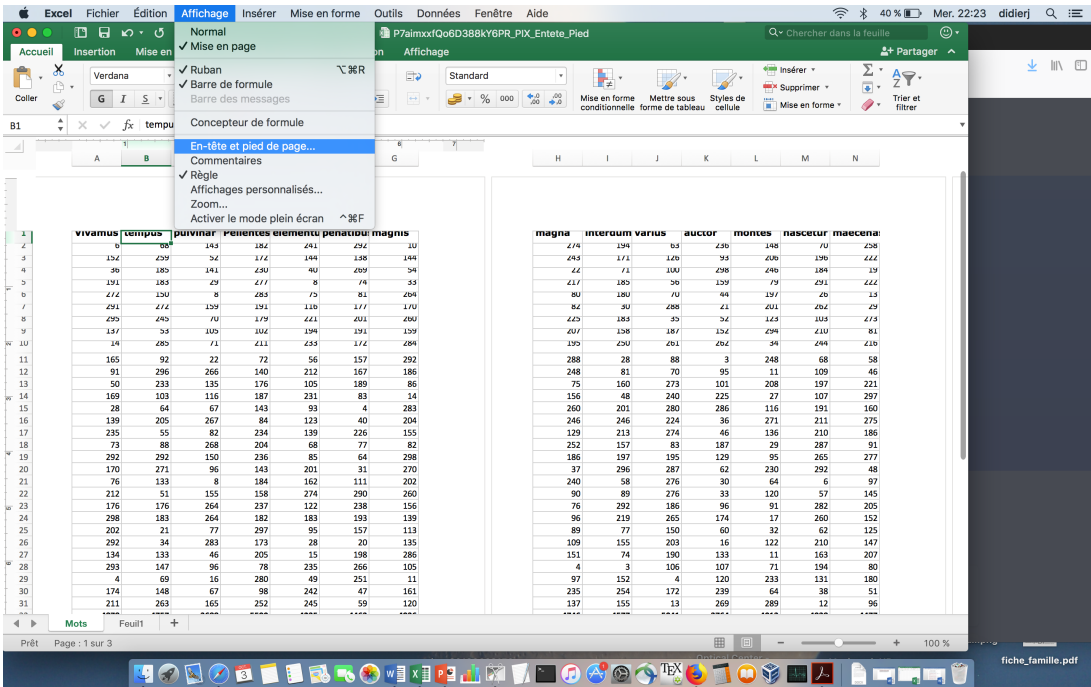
Excel Fichier Édition Affichage Insérer Mise en forme Outils Données Fenêtre Aide
40 % Mer. 22:23 didierj

Normal
✓ Mise en page
✓ Ruban ⌥⌘R
✓ Barre de formule
Barre des messages
Concepteur de formule
En-tête et pied de page...
Commentaires
✓ Règle
Affichages personnalisés...
Zoom...
Activer le mode plein écran ^⌘F

P7aimxxfQo6D388kY6PR_PIX_Entete_Pied
Chercher dans la feuille
Accueil Insertion Mise en Affichage
Partager
Coller Verdana Standard Mise en forme conditionnelle Mettre sous forme de tableau Styles de cellule Insérer Supprimer Mise en forme Trier et filtrer
B1 fx tempu

| | A | B | C | D | E | F | G |
|---|---|---|---|---|---|---|---|
| 1 | Vivamus | tempus | pulvinar | Pellentes | elementu | penatibu | magnis |
| 2 | 6 | 68 | 143 | 182 | 241 | 292 | 10 |
| 3 | 152 | 259 | 52 | 172 | 144 | 138 | 144 |
| 4 | 36 | 185 | 141 | 230 | 40 | 269 | 54 |
| 5 | 191 | 183 | 29 | 277 | 8 | 74 | 33 |
| 6 | 272 | 150 | 8 | 283 | 75 | 81 | 264 |
| 7 | 291 | 272 | 159 | 191 | 116 | 177 | 170 |
| 8 | 295 | 245 | 70 | 179 | 221 | 201 | 260 |
| 9 | 137 | 53 | 105 | 102 | 194 | 191 | 159 |
| 10 | 14 | 285 | 71 | 211 | 233 | 172 | 284 |
| 11 | 165 | 92 | 22 | 72 | 56 | 157 | 292 |
| 12 | 91 | 296 | 266 | 140 | 212 | 167 | 186 |
| 13 | 50 | 233 | 135 | 176 | 105 | 189 | 86 |
| 14 | 169 | 103 | 116 | 187 | 231 | 83 | 14 |
| 15 | 28 | 64 | 67 | 143 | 93 | 4 | 283 |
| 16 | 139 | 205 | 267 | 84 | 123 | 40 | 204 |
| 17 | 235 | 55 | 82 | 234 | 139 | 226 | 155 |
| 18 | 73 | 88 | 268 | 204 | 68 | 77 | 82 |
| 19 | 292 | 292 | 150 | 236 | 85 | 64 | 298 |
| 20 | 170 | 271 | 96 | 143 | 201 | 31 | 270 |
| 21 | 76 | 133 | 8 | 184 | 162 | 111 | 202 |
| 22 | 212 | 51 | 155 | 158 | 274 | 290 | 260 |
| 23 | 176 | 176 | 264 | 237 | 122 | 238 | 156 |
| 24 | 298 | 183 | 264 | 182 | 183 | 193 | 139 |
| 25 | 202 | 21 | 77 | 297 | 95 | 157 | 113 |
| 26 | 292 | 34 | 283 | 173 | 28 | 20 | 135 |
| 27 | 134 | 133 | 46 | 205 | 15 | 198 | 286 |
| 28 | 293 | 147 | 96 | 78 | 235 | 266 | 105 |
| 29 | 4 | 69 | 16 | 280 | 49 | 251 | 11 |
| 30 | 174 | 148 | 67 | 98 | 242 | 47 | 161 |
| 31 | 211 | 263 | 165 | 252 | 245 | 59 | 120 |

| H | I | J | K | L | M | N |
|---|---|---|---|---|---|---|
| magna | interdum | varius | auctor | montes | nascetur | maecenas |
| 274 | 194 | 63 | 236 | 148 | 70 | 258 |
| 243 | 171 | 126 | 93 | 206 | 196 | 222 |
| 22 | 71 | 100 | 298 | 246 | 184 | 19 |
| 217 | 185 | 56 | 159 | 79 | 291 | 222 |
| 80 | 180 | 70 | 44 | 197 | 26 | 13 |
| 82 | 30 | 288 | 21 | 201 | 262 | 29 |
| 225 | 183 | 35 | 52 | 123 | 103 | 273 |
| 207 | 158 | 187 | 152 | 294 | 210 | 81 |
| 195 | 250 | 261 | 262 | 34 | 244 | 216 |
| 288 | 28 | 88 | 3 | 248 | 68 | 58 |
| 248 | 81 | 70 | 95 | 11 | 109 | 46 |
| 75 | 160 | 273 | 101 | 208 | 197 | 221 |
| 156 | 48 | 240 | 225 | 27 | 107 | 297 |
| 260 | 201 | 280 | 286 | 116 | 191 | 160 |
| 246 | 246 | 224 | 36 | 271 | 211 | 275 |
| 129 | 213 | 274 | 46 | 136 | 210 | 186 |
| 252 | 157 | 83 | 187 | 29 | 287 | 91 |
| 186 | 197 | 195 | 129 | 95 | 265 | 277 |
| 37 | 296 | 287 | 62 | 230 | 292 | 48 |
| 240 | 58 | 276 | 30 | 64 | 6 | 97 |
| 90 | 89 | 276 | 33 | 120 | 57 | 145 |
| 76 | 292 | 186 | 96 | 91 | 282 | 205 |
| 96 | 219 | 265 | 174 | 17 | 260 | 152 |
| 89 | 77 | 150 | 60 | 32 | 62 | 125 |
| 109 | 155 | 203 | 16 | 122 | 210 | 147 |
| 151 | 74 | 190 | 133 | 11 | 163 | 207 |
| 4 | 3 | 106 | 107 | 71 | 194 | 80 |
| 97 | 152 | 4 | 120 | 233 | 131 | 180 |
| 235 | 254 | 172 | 239 | 64 | 38 | 51 |
| 137 | 155 | 13 | 269 | 289 | 12 | 96 |

Mots Feuil1 +
Prêt Page : 1 sur 3 100 %
fiche_famille.pdf